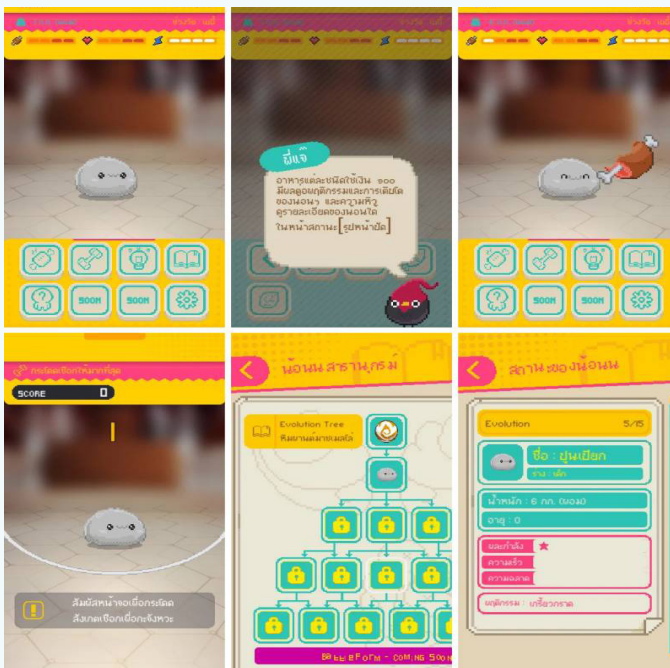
มีแจ้
อาหารแต่ละชนิดใช้เงิน ๑๐๐ มีผลต่อพฤติกรรมและการเติบโตของน้อนๆ และความหิว ดูรายละเอียดของน้อนได้ในหน้าสถานะ [ปุ่มหน้ายิ้ม]

SOON
SOON
SOON
SOON

SCORE 0
สัมผัสหน้าจอเพื่อกระโดด
สังเกตเชือกเพื่อกระโดดหลบ

น้อนน สารานุกรม
Evolution Tree
ค้นหาน้อนแบบต่างๆได้
COMING SOON

สถานะของน้อนน
Evolution 5/15
ชื่อ : ปุ่นเปียก
ร่าง : เด็ก
น้ำหนัก : 6 กก. (ผอม)
อายุ : 0
พลังกำลัง ★
ความเร็ว
ความอดทน
พฤติกรรม : เกรี้ยวกราด